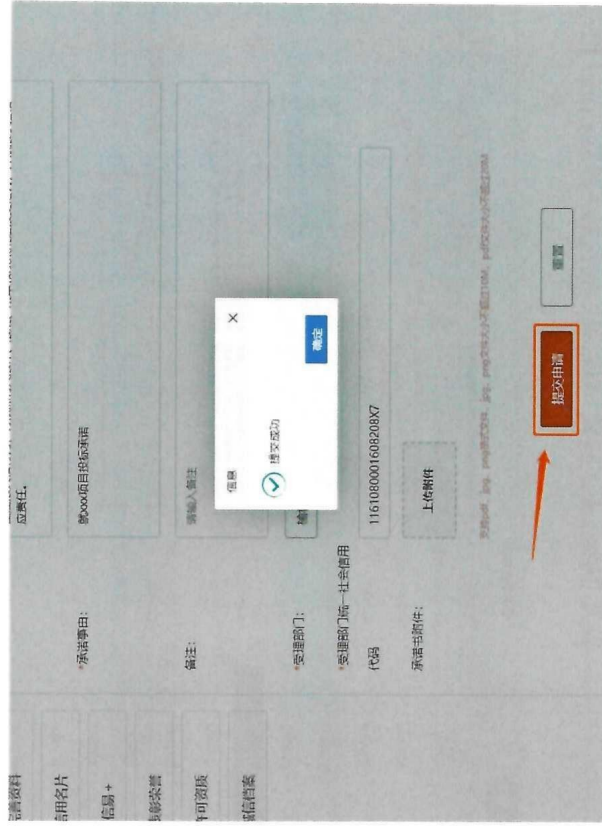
完善资料
信用名片
信易+
表彰荣誉
许可资质
诚信档案

应责任。

*承诺事由：
参加xxx项目投标项目

备注：
请输入备注

*受理部门：

*受理部门统一社会信用代码
11610800016082​08X7

承诺书附件：
上传附件

支持 pdf、jpg、png 格式文件，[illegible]

信息
×
提交成功
确定

提交申请
重置